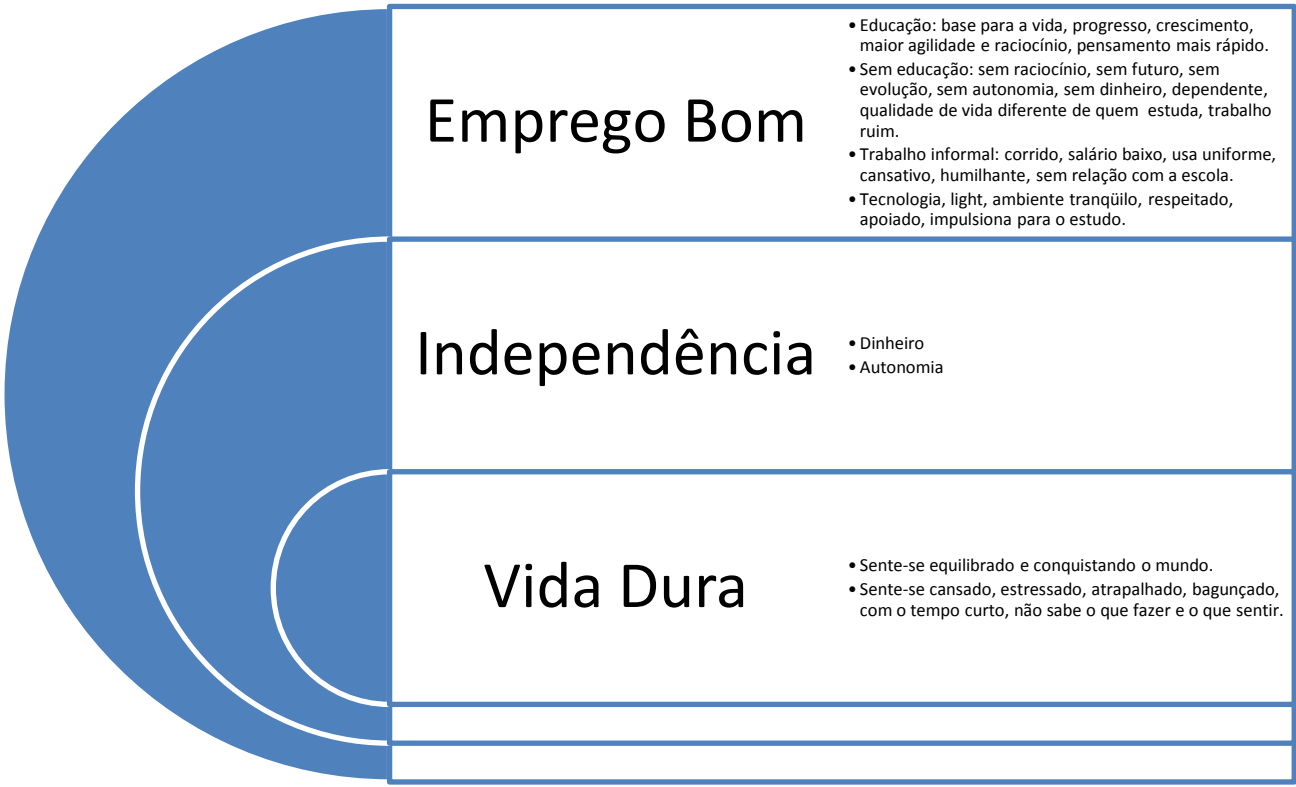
Emprego Bom

• Educação: base para a vida, progresso, crescimento, maior agilidade e raciocínio, pensamento mais rápido.
• Sem educação: sem raciocínio, sem futuro, sem evolução, sem autonomia, sem dinheiro, dependente, qualidade de vida diferente de quem estuda, trabalho ruim.
• Trabalho informal: corrido, salário baixo, usa uniforme, cansativo, humilhante, sem relação com a escola.
• Tecnologia, light, ambiente tranqüilo, respeitado, apoiado, impulsiona para o estudo.

Independência

• Dinheiro
• Autonomia

Vida Dura

• Sente-se equilibrado e conquistando o mundo.
• Sente-se cansado, estressado, atrapalhado, bagunçado, com o tempo curto, não sabe o que fazer e o que sentir.